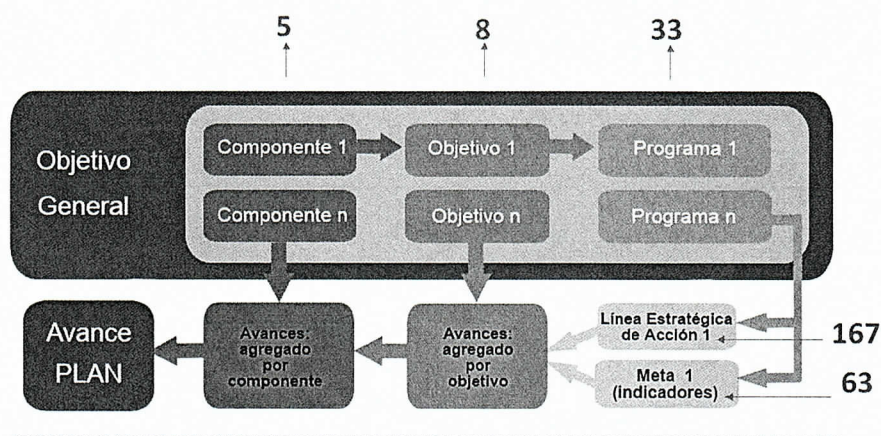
5

8

33

Objetivo General

Componente 1

Objetivo 1

Programa 1

Componente n

Objetivo n

Programa n

Avance PLAN

Avances: agregado por componente

Avances: agregado por objetivo

Línea Estratégica de Acción 1

167

Meta 1 (indicadores)

63